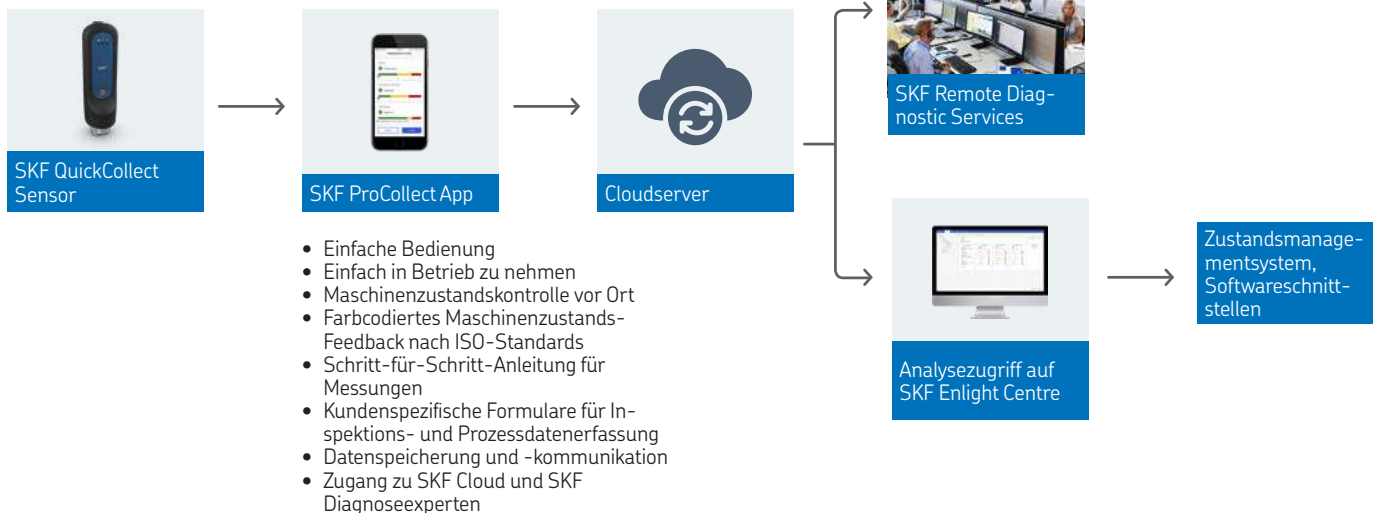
SKF QuickCollect Sensor

SKF ProCollect App

Cloudserver

SKF Remote Diagnostic Services

Analysezugriff auf SKF Enlight Centre

Zustandsmanagementsystem, Softwareschnittstellen

- Einfache Bedienung
- Einfach in Betrieb zu nehmen
- Maschinenzustandskontrolle vor Ort
- Farbcodiertes Maschinenzustands-Feedback nach ISO-Standards
- Schritt-für-Schritt-Anleitung für Messungen
- Kundenspezifische Formulare für Inspektions- und Prozessdatenerfassung
- Datenspeicherung und -kommunikation
- Zugang zu SKF Cloud und SKF Diagnoseexperten